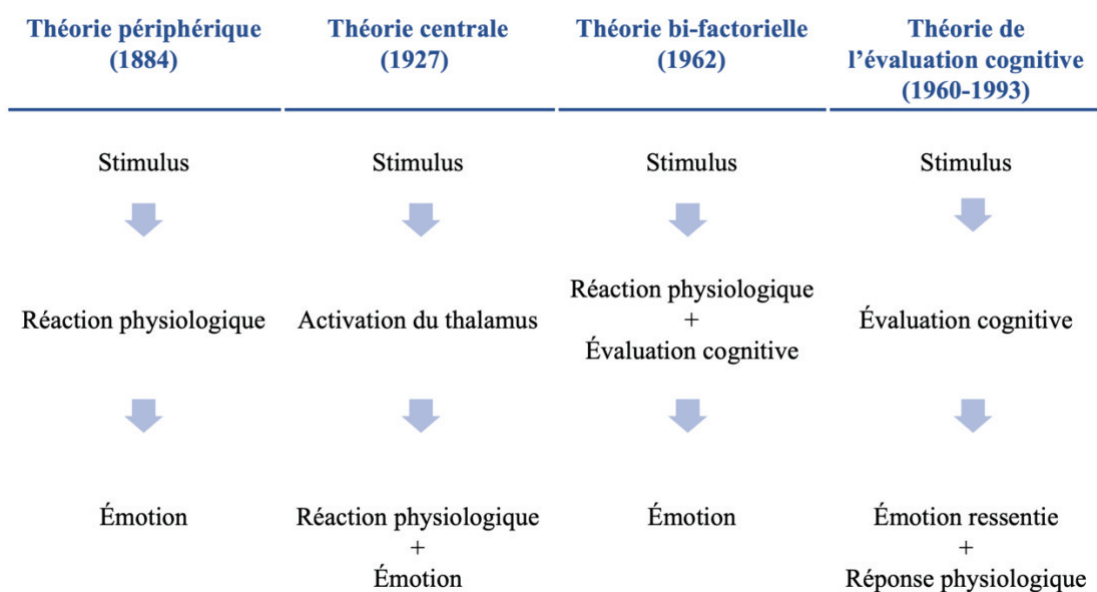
| Théorie périphérique (1884) | Théorie centrale (1927) | Théorie bi-factorielle (1962) | Théorie de l'évaluation cognitive (1960-1993) |
|---|---|---|---|
| Stimulus | Stimulus | Stimulus | Stimulus |
| Réaction physiologique | Activation du thalamus | Réaction physiologique + Évaluation cognitive | Évaluation cognitive |
| Émotion | Réaction physiologique + Émotion | Émotion | Émotion ressentie + Réponse physiologique |